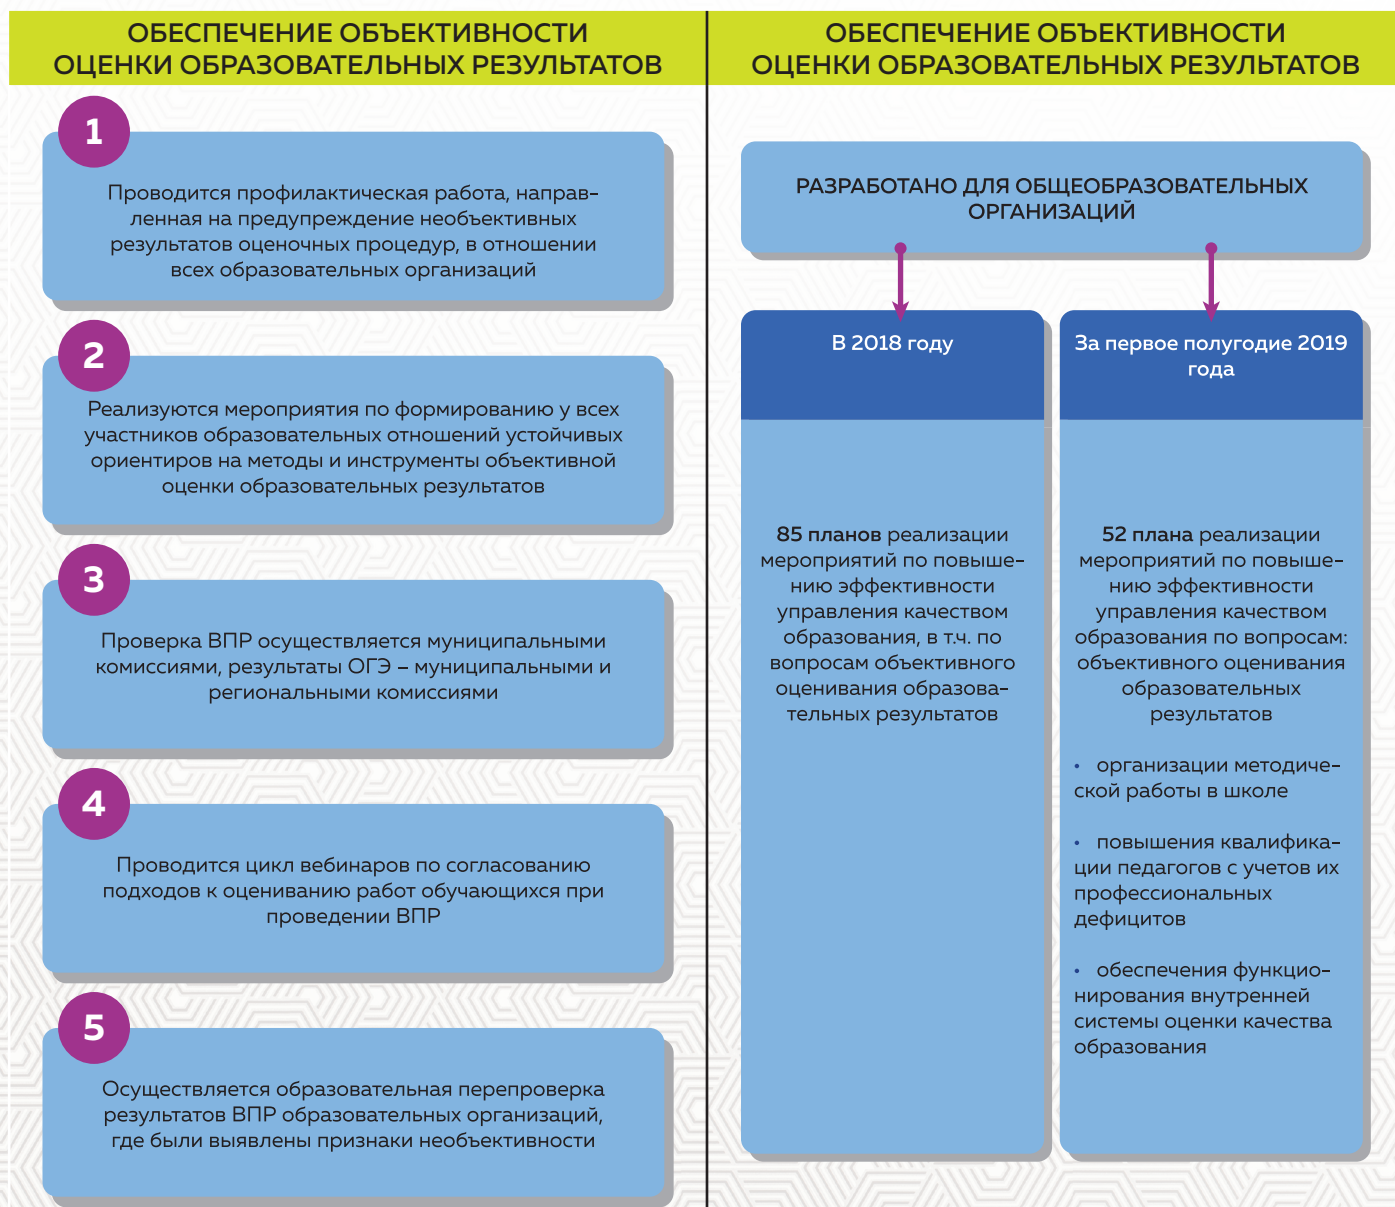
ОБЕСПЕЧЕНИЕ ОБЪЕКТИВНОСТИ ОЦЕНКИ ОБРАЗОВАТЕЛЬНЫХ РЕЗУЛЬТАТОВ

1

Проводится профилактическая работа, направленная на предупреждение необъективных результатов оценочных процедур, в отношении всех образовательных организаций

2

Реализуются мероприятия по формированию у всех участников образовательных отношений устойчивых ориентиров на методы и инструменты объективной оценки образовательных результатов

3

Проверка ВПР осуществляется муниципальными комиссиями, результаты ОГЭ – муниципальными и региональными комиссиями

4

Проводится цикл вебинаров по согласованию подходов к оцениванию работ обучающихся при проведении ВПР

5

Осуществляется образовательная перепроверка результатов ВПР образовательных организаций, где были выявлены признаки необъективности

ОБЕСПЕЧЕНИЕ ОБЪЕКТИВНОСТИ ОЦЕНКИ ОБРАЗОВАТЕЛЬНЫХ РЕЗУЛЬТАТОВ

РАЗРАБОТАНО ДЛЯ ОБЩЕОБРАЗОВАТЕЛЬНЫХ ОРГАНИЗАЦИЙ

В 2018 году

85 планов реализации мероприятий по повышению эффективности управления качеством образования, в т.ч. по вопросам объективного оценивания образовательных результатов

За первое полугодие 2019 года

52 плана реализации мероприятий по повышению эффективности управления качеством образования по вопросам: объективного оценивания образовательных результатов

• организации методической работы в школе

• повышения квалификации педагогов с учетов их профессиональных дефицитов

• обеспечения функционирования внутренней системы оценки качества образования